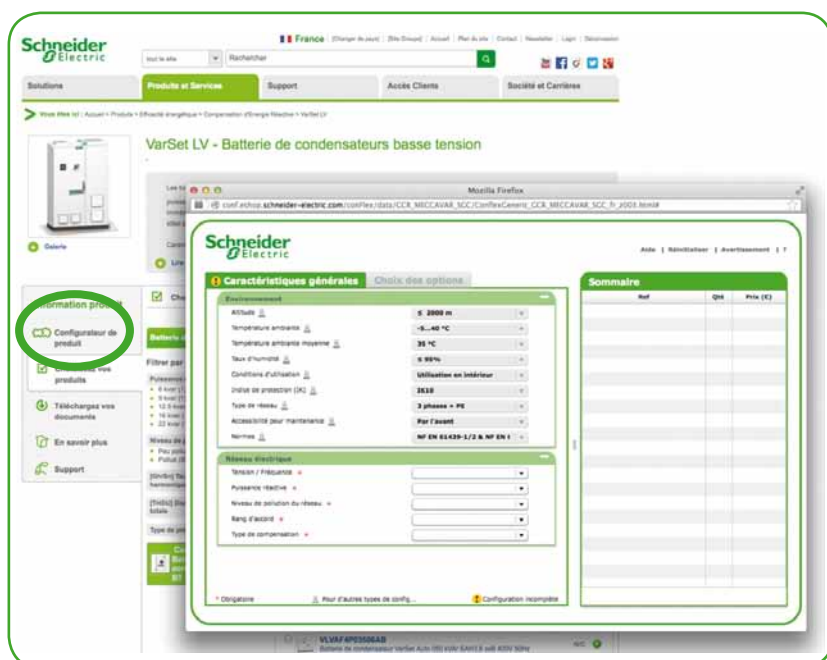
Schneider Electric

France | Changer de pays | Site Groupe | Accueil | Plan du site | Contact | Newsletter | Login | Déconnexion

tout le site | Rechercher

Solutions | Produits et Services | Support | Accès Clients | Société et Carrières

Vous êtes ici : Accueil > Produits > Efficacité énergétique > Compensation d'énergie Réactive > VarSet LV

VarSet LV - Batterie de condensateurs basse tension

Galerie

Information produit

Configurateur de produit

Choisissez vos produits

Téléchargez vos documents

En savoir plus

Support

Filtrer par

Mozilla Firefox

conf.echop.schneider-electric.com/conFlex/data/CCR_MECCAVAR_SCC/ConfexGeneric_CCR_MECCAVAR_SCC_fr_2003.html#

Schneider Electric

Aide | Réinitialiser | Avertissement | ?

Caractéristiques générales | Choix des options

Environnement

| | |
|---|---|
| Altitude | ≤ 2000 m |
| Température ambiante | -5...40 °C |
| Température ambiante moyenne | 35 °C |
| Taux d'humidité | ≤ 95% |
| Conditions d'utilisation | Utilisation en intérieur |
| Indice de protection (IK) | IK10 |
| Type de réseau | 3 phases + PE |
| Accessibilité pour maintenance | Par l'avant |
| Normes | NF EN 61439-1/2 & NF EN I |

Réseau électrique

Tension / Fréquence *
Puissance réactive *
Niveau de pollution du réseau *
Rang d'accord *
Type de compensation *

* Obligatoire | Pour d'autres types de config... | Configuration incomplète

Sommaire

| Ref | Qté | Prix (€) |
|---|---|---|

VLVAF4P03506AB
Batterie de condensateurs VarSet Auto 350 kVAr EAN/CE à 400V 50Hz